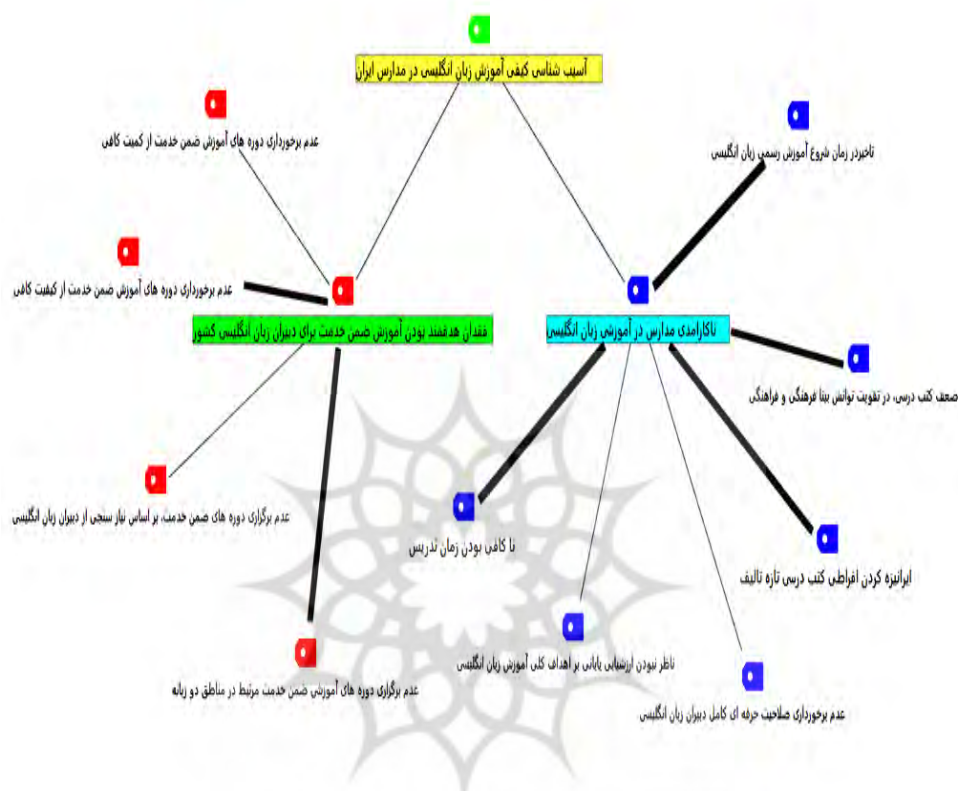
آسیب شناسی کیفی آموزش زبان انگلیسی در مدارس ایران

عدم برخورداری دوره های آموزش ضمن خدمت از کمیت کافی

تاخیردر زمان شروع آموزش رسمی زبان انگلیسی

عدم برخورداری دوره های آموزش ضمن خدمت از کیفیت کافی

فقدان هدفمند بودن آموزش ضمن خدمت برای دبیران زبان انگلیسی کشور

ناکارآمدی مدارس در آموزش زبان انگلیسی

ضعف کتب درسی، در تقویت توانش بینا فرهنگی و فرهنگی

عدم برگزاری دوره های ضمن خدمت، بر اساس نیاز سنجی از دبیران زبان انگلیسی

نا کافی بودن زمان تدریس

ایرانیزه کردن افراطی کتب درسی تازه تالیف

ناظر نبودن ارزشیابی پایانی بر اهداف کلی آموزش زبان انگلیسی

عدم برگزاری دوره های آموزشی ضمن خدمت مرتبط در مناطق دو زبانه

عدم برخورداری صلاحیت حرفه ای کامل دبیران زبان انگلیسی